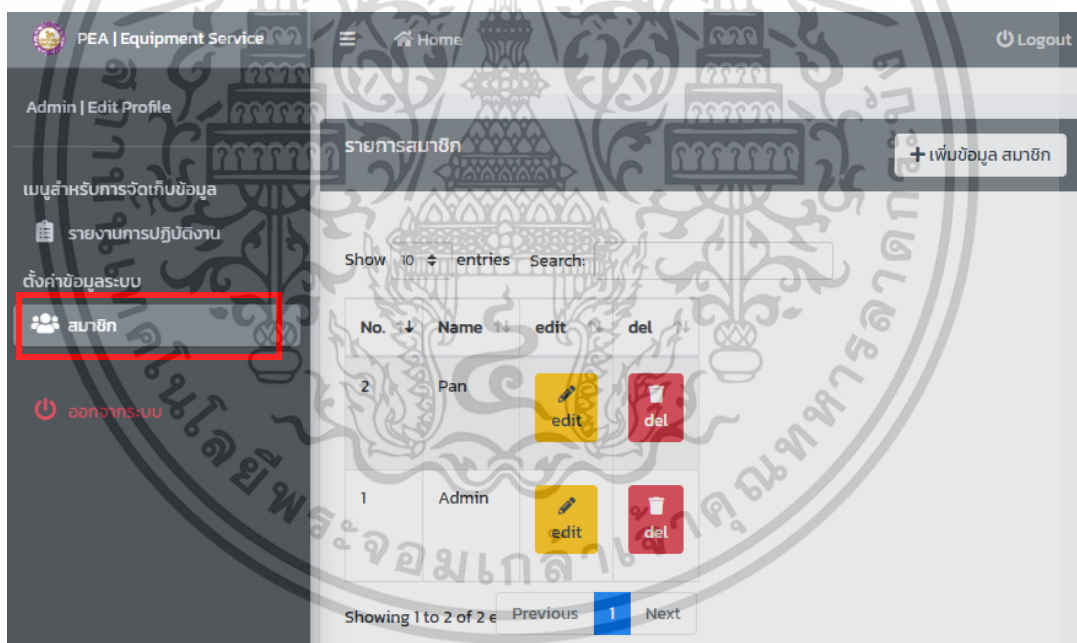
PEA | Equipment Service

Home

Logout

Admin | Edit Profile

เมนูสำหรับการจัดเก็บข้อมูล

รายงานการปฏิบัติงาน

ตั้งค่าข้อมูลระบบ

สมาชิก

ออกจากระบบ

รายการสมาชิก

+ เพิ่มข้อมูล สมาชิก

Show 10 entries Search:

| No. | Name | edit | del |
|---|---|---|---|
| 2 | Pan | edit | del |
| 1 | Admin | edit | del |

Showing 1 to 2 of 2 e

Previous 1 Next

มหาวิทยาลัยเทคโนโลยีพระจอมเกล้าเจ้าคุณทหารลาดกระบัง